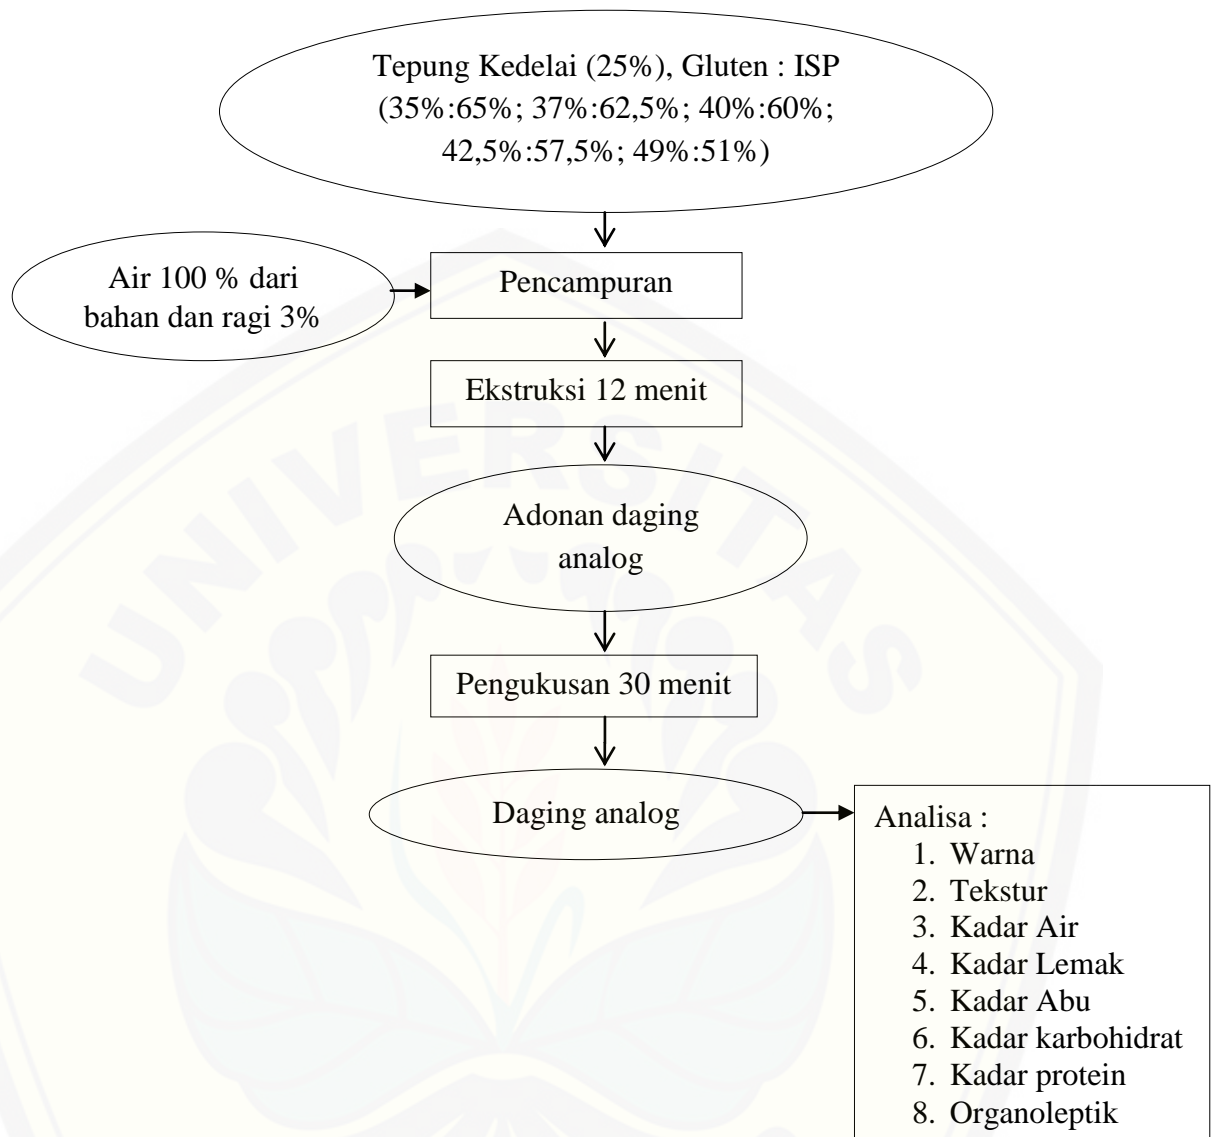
Tepung Kedelai (25%), Gluten : ISP (35%:65%; 37%:62,5%; 40%:60%; 42,5%:57,5%; 49%:51%)

Air 100 % dari bahan dan ragi 3%

Pencampuran

Ekstruksi 12 menit

Adonan daging analog

Pengukusan 30 menit

Daging analog

Analisa :
1. Warna
2. Tekstur
3. Kadar Air
4. Kadar Lemak
5. Kadar Abu
6. Kadar karbohidrat
7. Kadar protein
8. Organoleptik